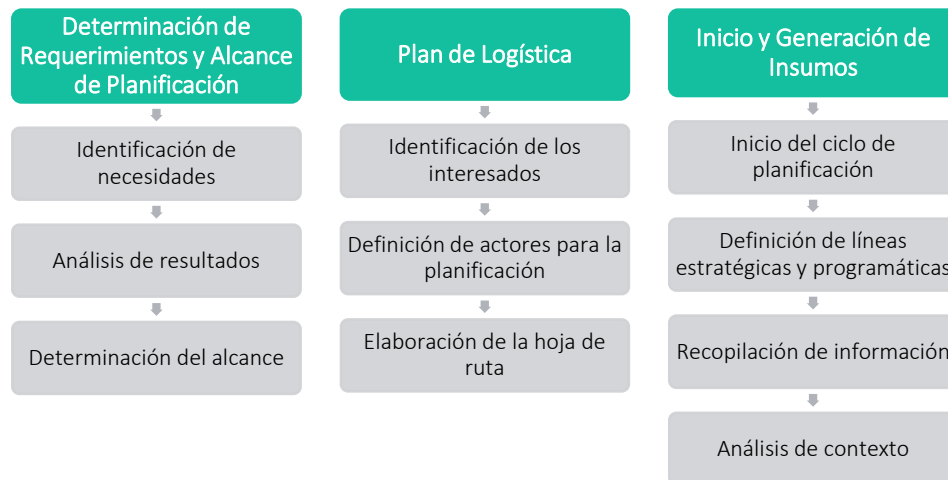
Determinación de Requerimientos y Alcance de Planificación

Identificación de necesidades

Análisis de resultados

Determinación del alcance

Plan de Logística

Identificación de los interesados

Definición de actores para la planificación

Elaboración de la hoja de ruta

Inicio y Generación de Insumos

Inicio del ciclo de planificación

Definición de líneas estratégicas y programáticas

Recopilación de información

Análisis de contexto